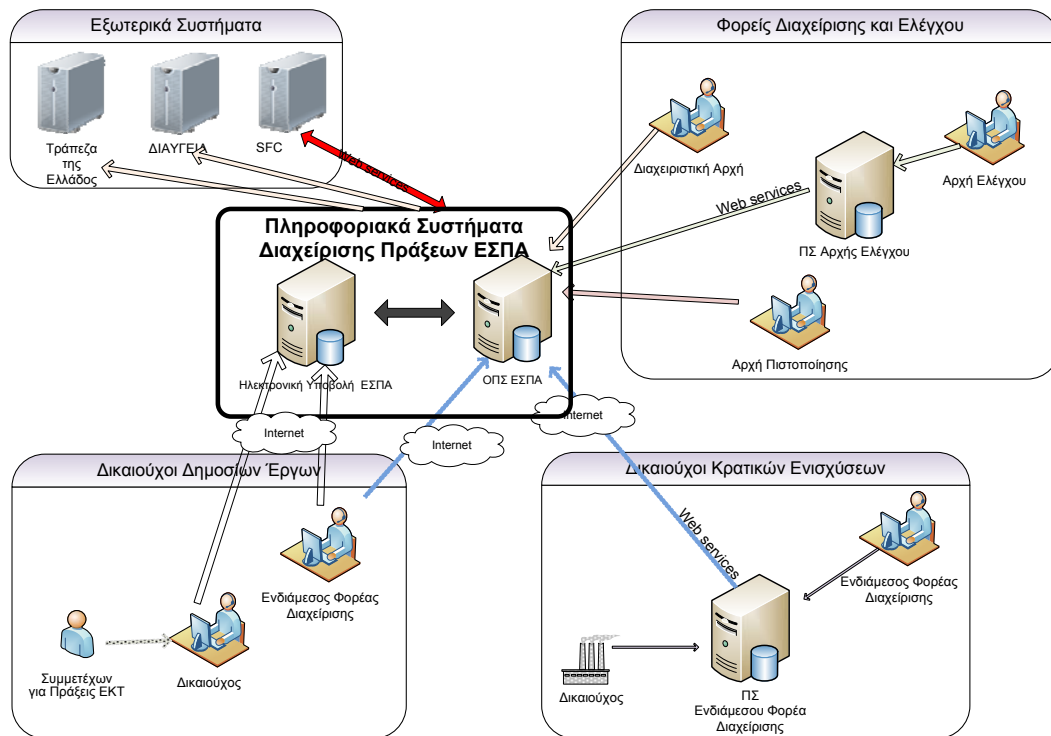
Εξωτερικά Συστήματα

Τράπεζα της Ελλάδος

ΔΙΑΥΓΕΙΑ

SFC

Web services

Φορείς Διαχείρισης και Ελέγχου

Διαχειριστική Αρχή

Αρχή Ελέγχου

Web services

ΠΣ Αρχής Ελέγχου

Αρχή Πιστοποίησης

Πληροφοριακά Συστήματα Διαχείρισης Πράξεων ΕΣΠΑ

Ηλεκτρονική Υποβολή ΕΣΠΑ

ΟΠΣ ΕΣΠΑ

Internet

Internet

Internet

Δικαιούχοι Δημοσίων Έργων

Ενδιάμεσος Φορέας Διαχείρισης

Συμμετέχων για Πράξεις ΕΚΤ

Δικαιούχος

Δικαιούχοι Κρατικών Ενισχύσεων

Web services

Ενδιάμεσος Φορέας Διαχείρισης

Δικαιούχος

ΠΣ Ενδιάμεσου Φορέα Διαχείρισης